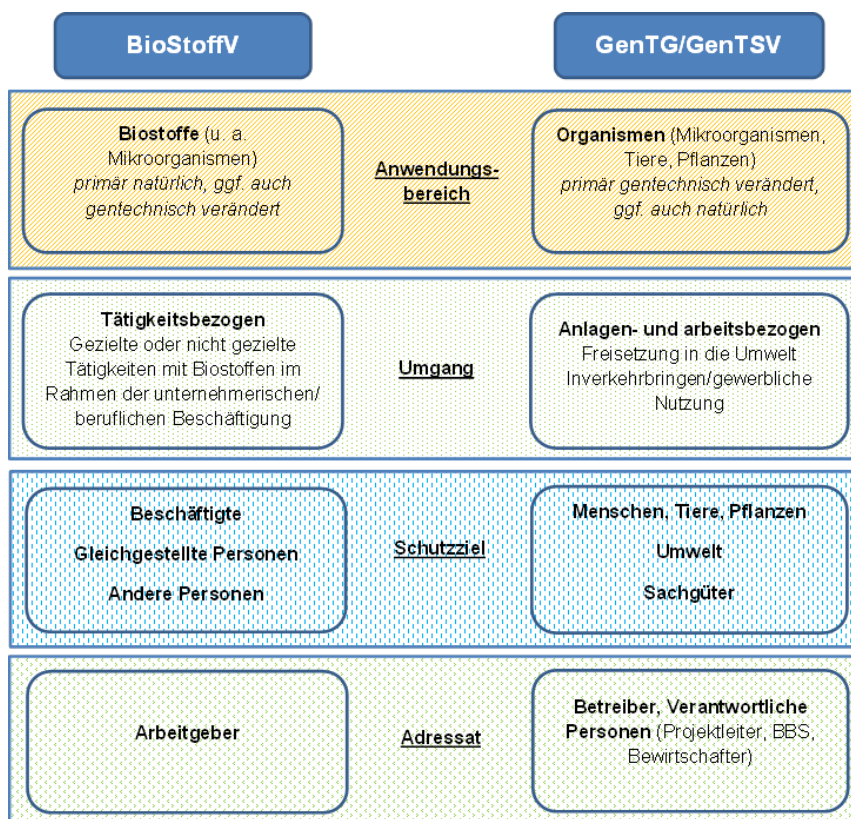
BioStoffV

GenTG/GenTSV

Biostoffe (u. a. Mikroorganismen) primär natürlich, ggf. auch gentechnisch verändert

Anwendungsbereich

Organismen (Mikroorganismen, Tiere, Pflanzen) primär gentechnisch verändert, ggf. auch natürlich

Tätigkeitsbezogen
Gezielte oder nicht gezielte Tätigkeiten mit Biostoffen im Rahmen der unternehmerischen/ beruflichen Beschäftigung

Umgang

Anlagen- und arbeitsbezogen
Freisetzung in die Umwelt
Inverkehrbringen/gewerbliche Nutzung

Beschäftigte
Gleichgestellte Personen
Andere Personen

Schutzziel

Menschen, Tiere, Pflanzen
Umwelt
Sachgüter

Arbeitgeber

Adressat

Betreiber, Verantwortliche Personen (Projektleiter, BBS, Bewirtschafter)